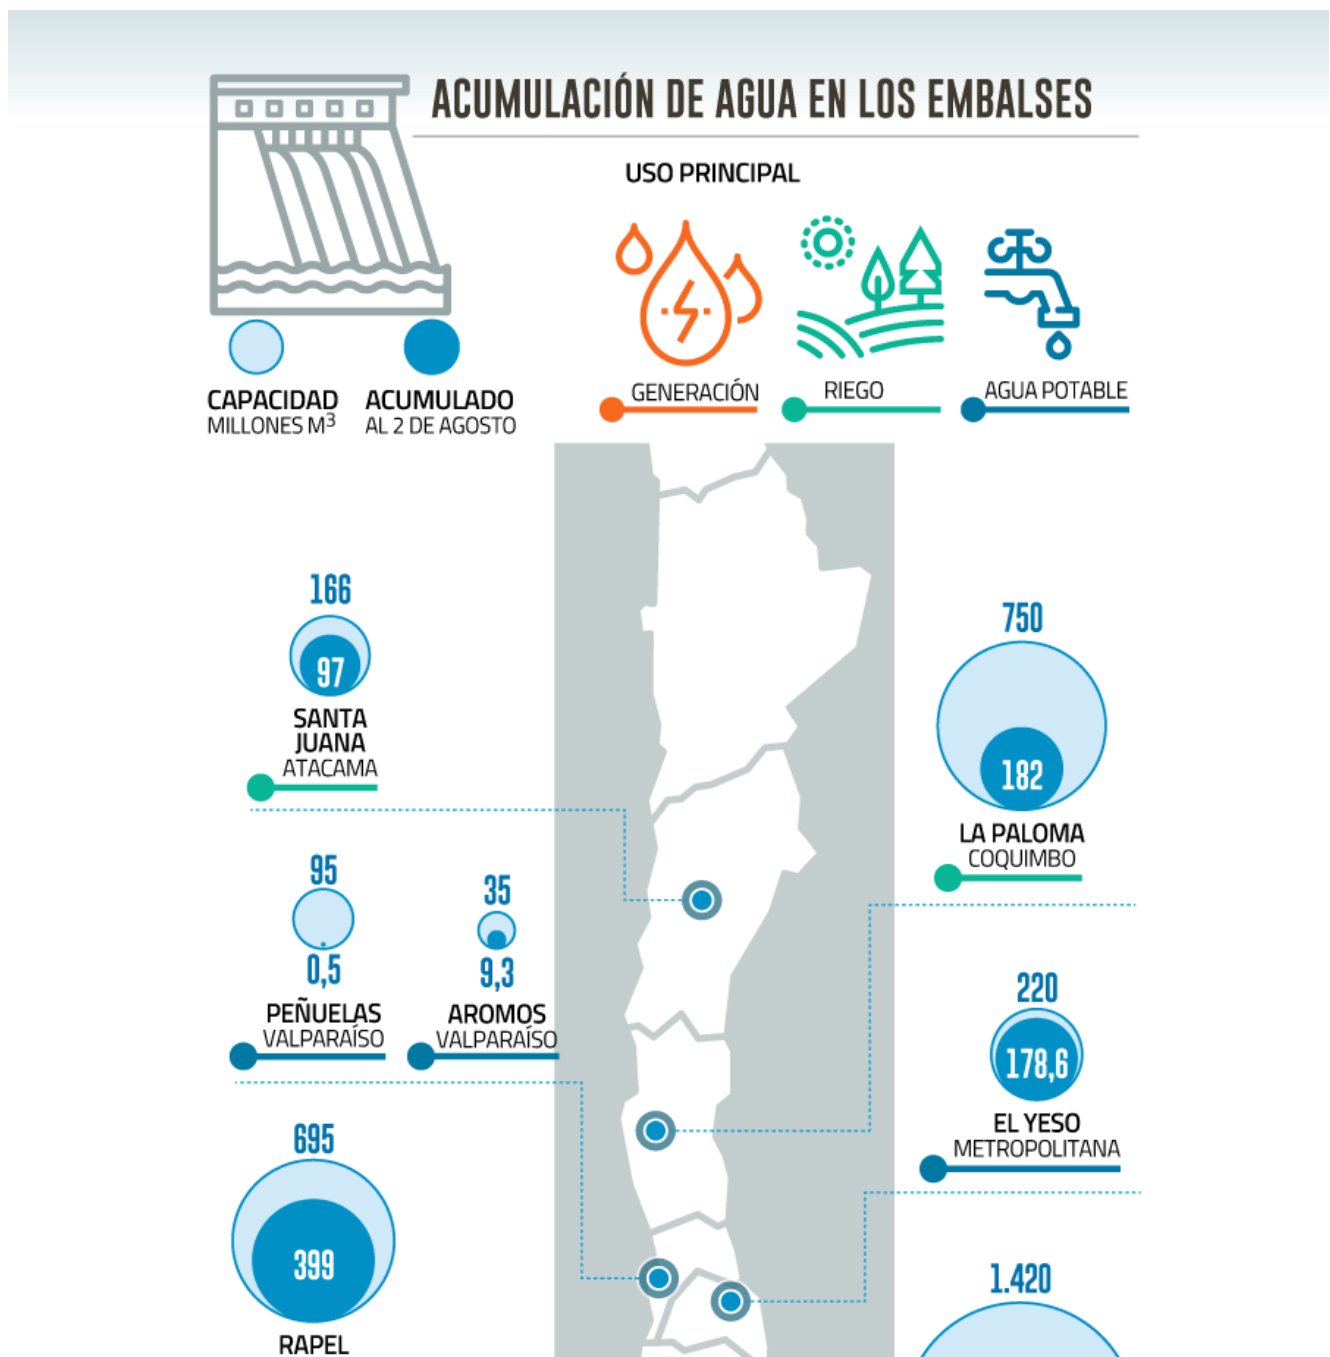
ACUMULACIÓN DE AGUA EN LOS EMBALSES

USO PRINCIPAL

CAPACIDAD
MILLONES M$^3$

ACUMULADO
AL 2 DE AGOSTO

GENERACIÓN

RIEGO

AGUA POTABLE

166
97
SANTA JUANA
ATACAMA

750
182
LA PALOMA
COQUIMBO

95
0,5
PEÑUELAS
VALPARAÍSO

35
9,3
AROMOS
VALPARAÍSO

220
178,6
EL YESO
METROPOLITANA

695
399
RAPEL

1.420